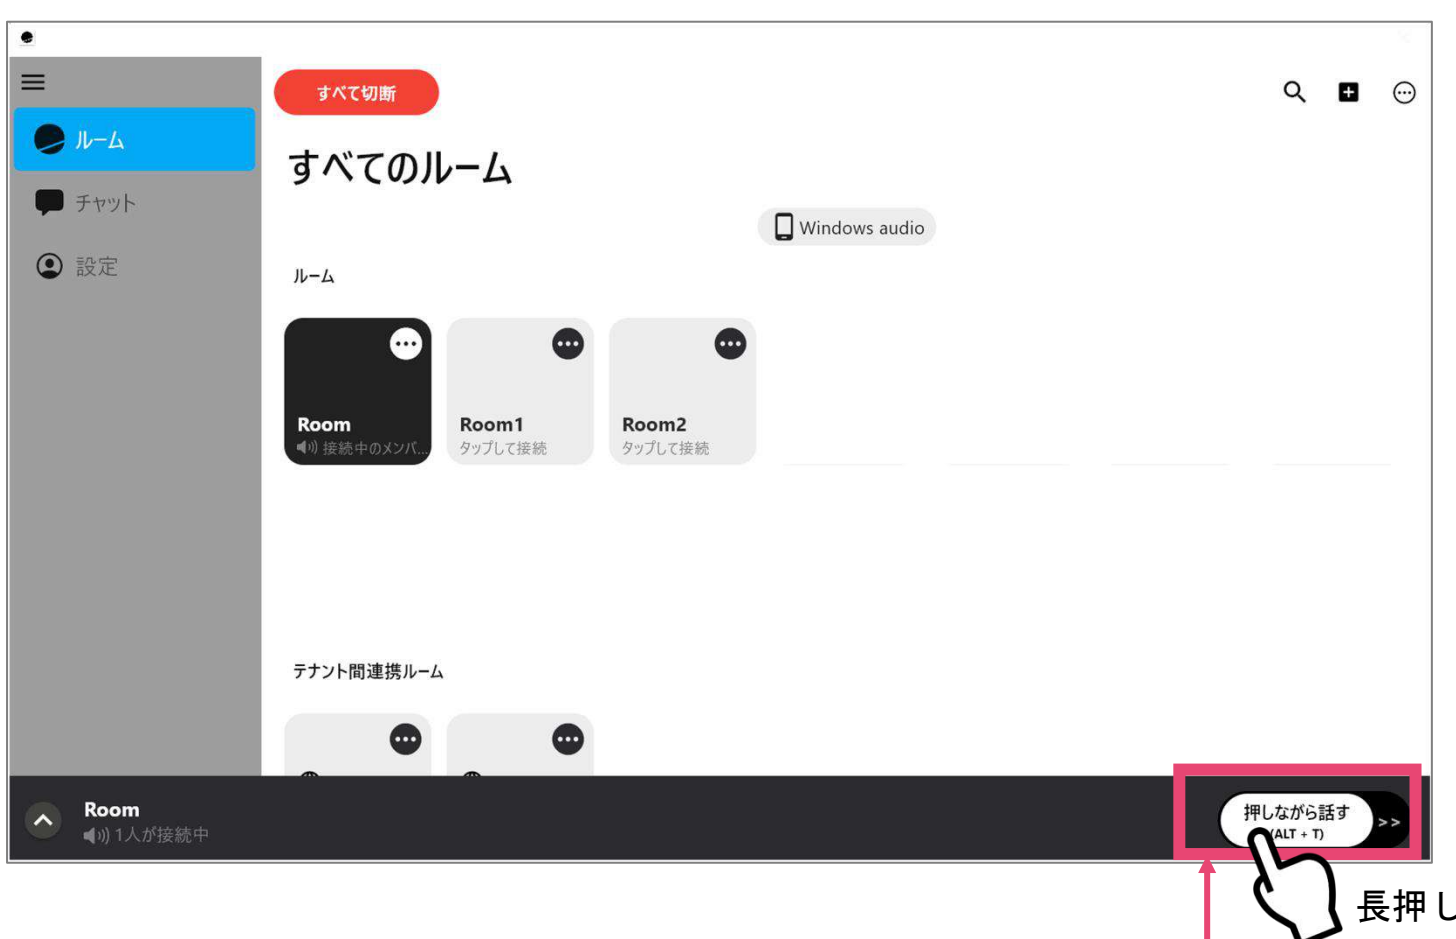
ルーム

チャット

設定

すべて切断

すべてのルーム

Windows audio

ルーム

Room
接続中のメンバ...

Room1
タップして接続

Room2
タップして接続

テナント間連携ルーム

Room
1人が接続中

押しながら話す
(ALT + T)
>>

長押し